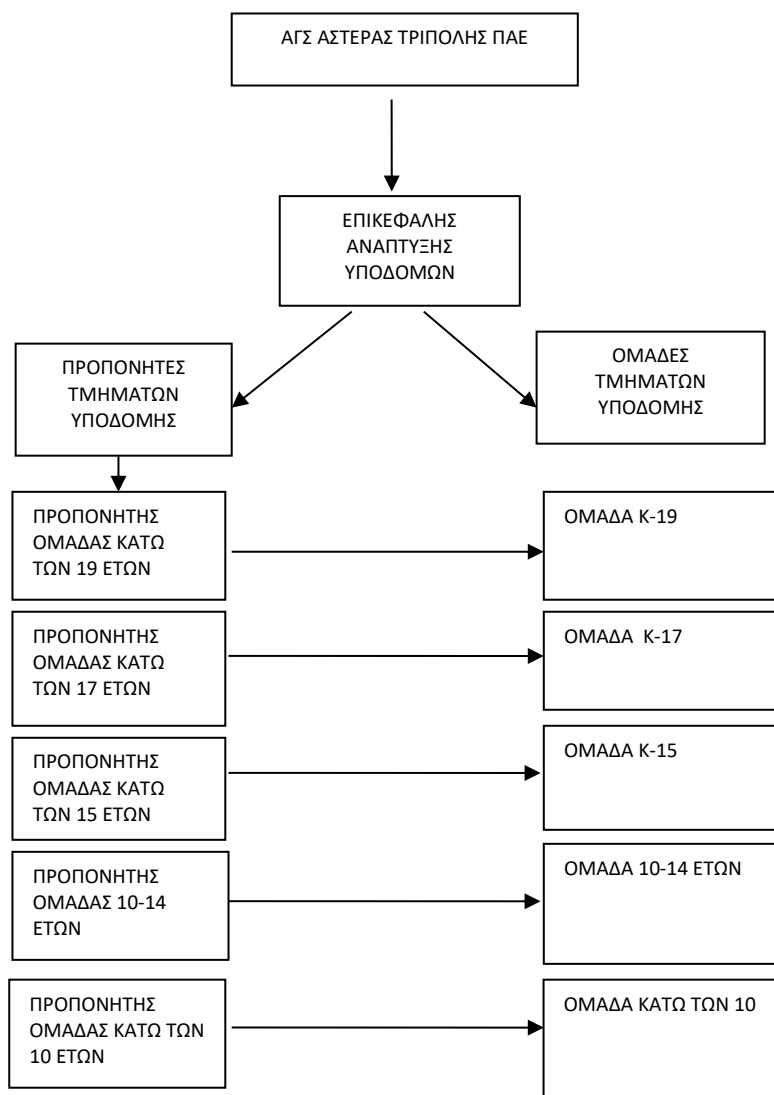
ΑΓΣ ΑΣΤΕΡΑΣ ΤΡΙΠΟΛΗΣ ΠΑΕ

ΕΠΙΚΕΦΑΛΗΣ ΑΝΑΠΤΥΞΗΣ ΥΠΟΔΟΜΩΝ

ΠΡΟΠΟΝΗΤΕΣ ΤΜΗΜΑΤΩΝ ΥΠΟΔΟΜΗΣ

ΟΜΑΔΕΣ ΤΜΗΜΑΤΩΝ ΥΠΟΔΟΜΗΣ

ΠΡΟΠΟΝΗΤΗΣ ΟΜΑΔΑΣ ΚΑΤΩ ΤΩΝ 19 ΕΤΩΝ

ΟΜΑΔΑ Κ-19

ΠΡΟΠΟΝΗΤΗΣ ΟΜΑΔΑΣ ΚΑΤΩ ΤΩΝ 17 ΕΤΩΝ

ΟΜΑΔΑ Κ-17

ΠΡΟΠΟΝΗΤΗΣ ΟΜΑΔΑΣ ΚΑΤΩ ΤΩΝ 15 ΕΤΩΝ

ΟΜΑΔΑ Κ-15

ΠΡΟΠΟΝΗΤΗΣ ΟΜΑΔΑΣ 10-14 ΕΤΩΝ

ΟΜΑΔΑ 10-14 ΕΤΩΝ

ΠΡΟΠΟΝΗΤΗΣ ΟΜΑΔΑΣ ΚΑΤΩ ΤΩΝ 10 ΕΤΩΝ

ΟΜΑΔΑ ΚΑΤΩ ΤΩΝ 10